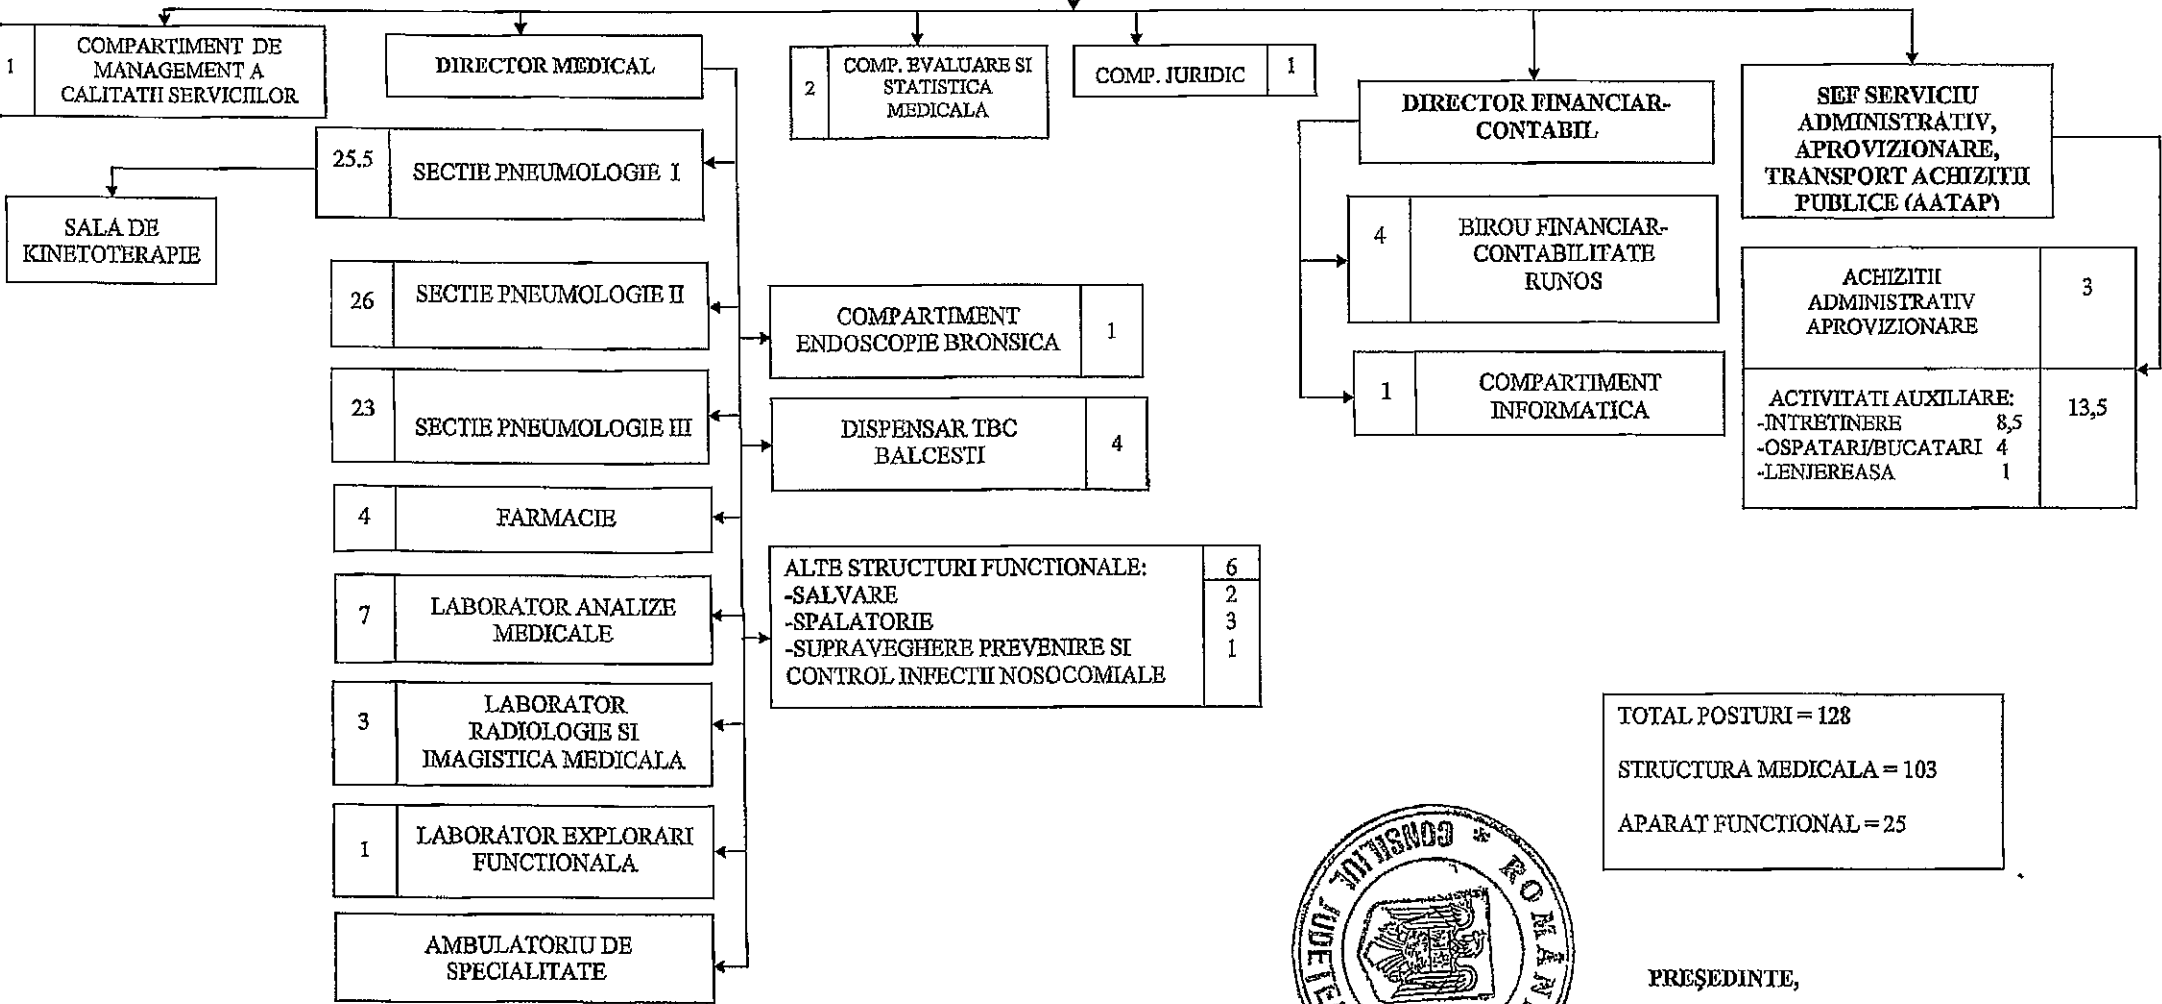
1 COMPARTIMENT DE MANAGEMENT A CALITATII SERVICIILOR

DIRECTOR MEDICAL

2 COMP. EVALUARE SI STATISTICA MEDICALA

COMP. JURIDIC 1

DIRECTOR FINANCIAR-CONTABIL

SEF SERVICIU ADMINISTRATIV, APROVIZIONARE, TRANSPORT ACHIZITII PUBLICE (AATAP)

25.5 SECTIE PNEUMOLOGIE I

SALA DE KINETOTERAPIE

4 BIROU FINANCIAR-CONTABILITATE RUNOS

| ACHIZITII ADMINISTRATIV APROVIZIONARE | 3 |
|---|---|
| ACTIVITATI AUXILIARE: -INTRETINERE 8,5 -OSPATARI/BUCATARI 4 -LENJEREASA 1 | 13,5 |

26 SECTIE PNEUMOLOGIE II

COMPARTIMENT ENDOSCOPIE BRONSICA 1

1 COMPARTIMENT INFORMATICA

23 SECTIE PNEUMOLOGIE III

DISPENSAR TBC BALCESTI 4

4 FARMACIE

| ALTE STRUCTURI FUNCTIONALE: | 6 |
|---|---|
| -SALVARE | 2 |
| -SPALATORIE | 3 |
| -SUPRAVEGHERE PREVENIRE SI CONTROL INFECTII NOSOCOMIALE | 1 |

7 LABORATOR ANALIZE MEDICALE

3 LABORATOR RADIOLOGIE SI IMAGISTICA MEDICALA

TOTAL POSTURI = 128

STRUCTURA MEDICALA = 103

APARAT FUNCTIONAL = 25

1 LABORATOR EXPLORARI FUNCTIONALA

AMBULATORIU DE SPECIALITATE

CONSILIUL JUDETE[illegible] * ROMÂN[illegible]

PREŞEDINTE,